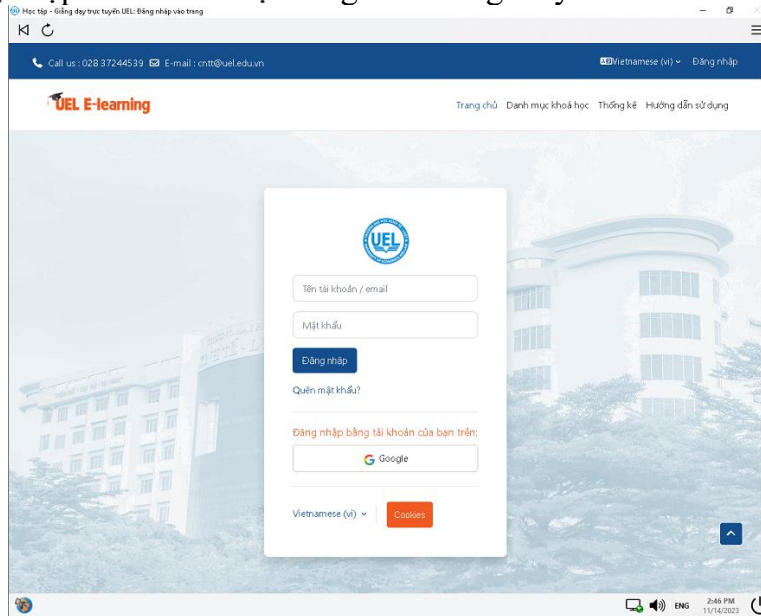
Học tập - Giảng dạy trực tuyến UEL: Đăng nhập vào trang

Call us : 028 37244539 E-mail : cntt@uel.edu.vn

Vietnamese (vi) Đăng nhập

UEL E-learning

Trang chủ Danh mục khoá học Thống kê Hướng dẫn sử dụng

UEL

Tên tài khoản / email

Mật khẩu

Đăng nhập

Quên mật khẩu?

Đăng nhập bằng tài khoản của bạn trên:

Google

Vietnamese (vi)

Cookies

ENG 2:46 PM 11/14/2023